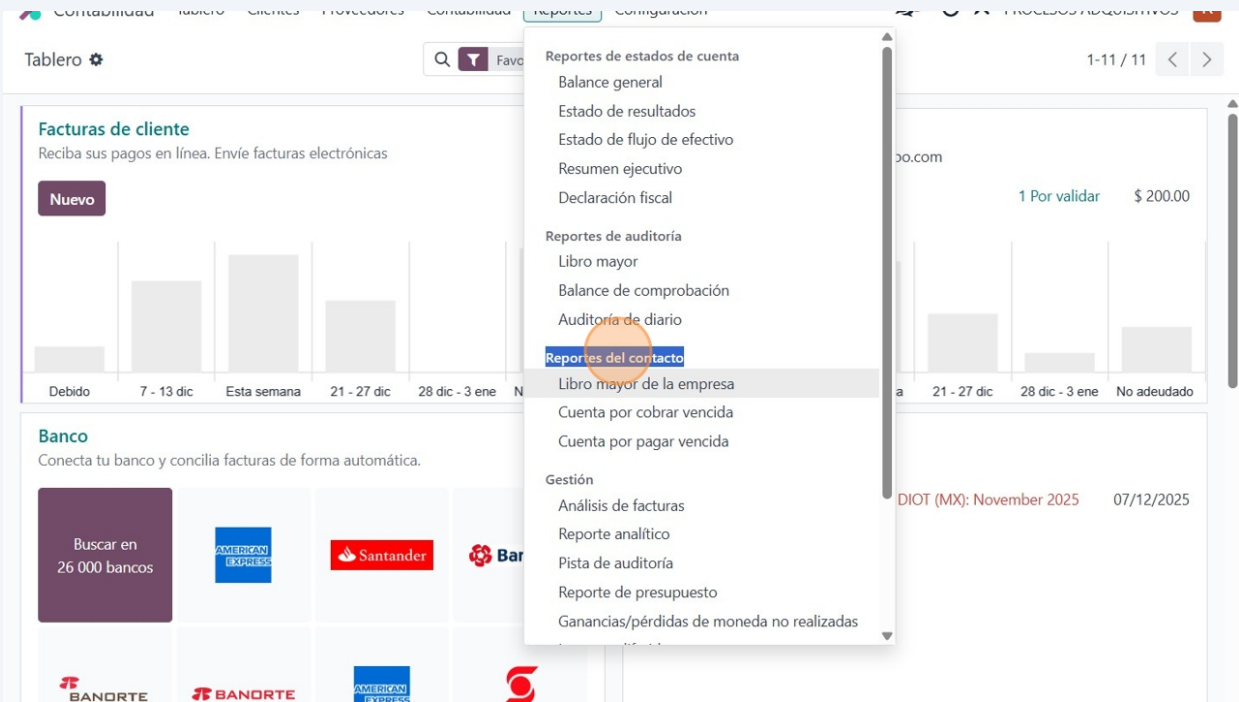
Contabilidad Tablero Clientes Proveedores Contabilidad Reportes Configuración PROCESOS ADQUISITIVOS

Tablero

Favo

1-11 / 11

Reportes de estados de cuenta
Balance general
Estado de resultados
Estado de flujo de efectivo
Resumen ejecutivo
Declaración fiscal

Reportes de auditoría
Libro mayor
Balance de comprobación
Auditoría de diario

Reportes del contacto
Libro mayor de la empresa
Cuenta por cobrar vencida
Cuenta por pagar vencida

Gestión
Análisis de facturas
Reporte analítico
Pista de auditoría
Reporte de presupuesto
Ganancias/pérdidas de moneda no realizadas

Facturas de cliente
Reciba sus pagos en línea. Envíe facturas electrónicas

Nuevo

Debido 7 - 13 dic Esta semana 21 - 27 dic 28 dic - 3 ene N

po.com

1 Por validar $ 200.00

a 21 - 27 dic 28 dic - 3 ene No adeudado

Banco
Conecta tu banco y concilia facturas de forma automática.

Buscar en 26 000 bancos

AMERICAN EXPRESS

Santander

Ban

BANORTE

BANORTE

AMERICAN EXPRESS

DIOT (MX): November 2025 07/12/2025